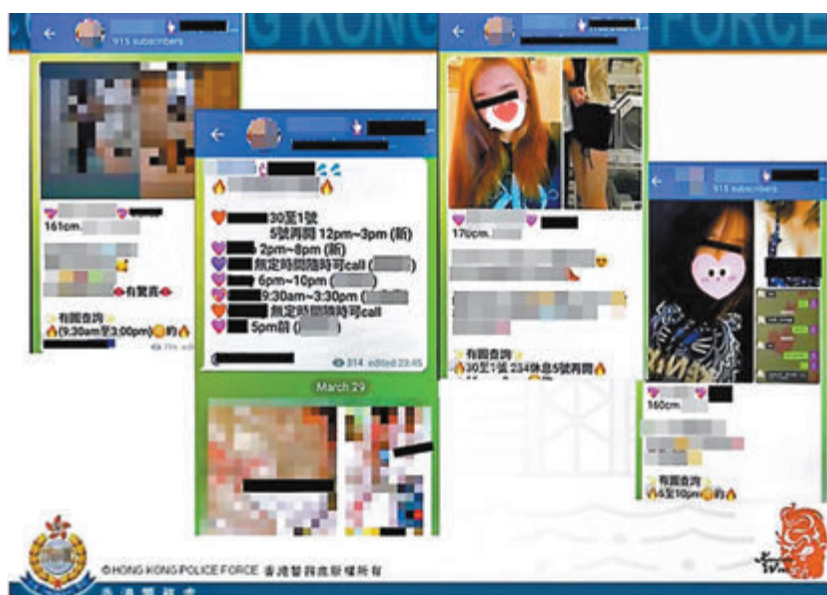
915 subscribers

161cm.

有驚喜

有圓查詢
(9:30am至3:00pm) 約

30至1號
5號再開 12pm~3pm (新)
2pm~8pm (新)
無定時間隨時可call ([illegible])
6pm~10pm ([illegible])
9:30am~3:30pm ([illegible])
無定時間隨時可call
5pm前 ([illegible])

314 edited 23:45

March 29

170cm.

有圓查詢
30至1號 234休息5號再開

915 subscribers

160cm.

有圓查詢
6至10pm 約

©HONG KONG POLICE FORCE 香港警務處版權所有